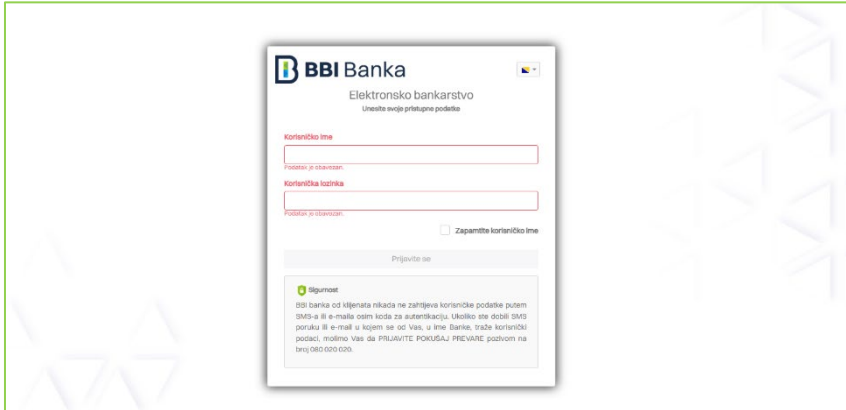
BBI Banka

Elektronsko bankarstvo
Unesite svoje pristupne podatke

Korisničko ime

Podatak je obavezan.

Korisnička lozinka

Podatak je obavezan.

Zapamtite korisničko ime

Prijavite se

Sigurnost
BBI banka od klijenata nikada ne zahtijeva korisničke podatke putem SMS-a ili e-maila osim koda za autentikaciju. Ukoliko ste dobili SMS poruku ili e-mail u kojem se od Vas, u ime Banke, traže korisnički podaci, molimo Vas da PRIJAVITE POKUŠAJ PREVARE pozivom na broj 080 020 020.